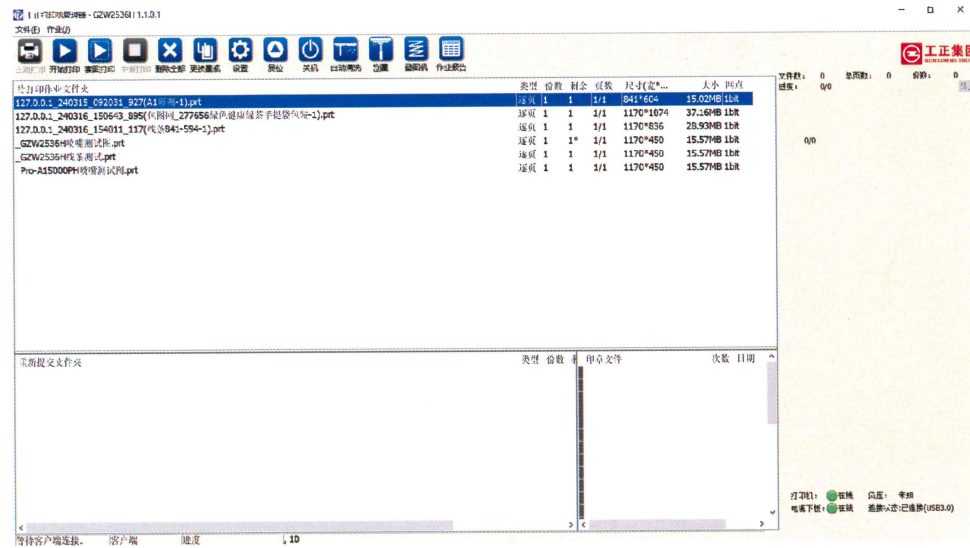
工业打印喷绘控制器 - GZW2536H 1.1.3.1

文件(F) 作业(J)

自动打印 开始打印 重新打印 中断打印 删除全部 更换墨桶 设置 复位 关机 自动清洗 闪喷 刮刀 动喷机 作业报告

文件数: 0 总面积: 0 份数: 0
进度: 0/0

等打印作业文件夹 类型 份数 剩余 页数 尺寸(宽*... 大小 网点

| 等打印作业文件夹 | 类型 | 份数 | 剩余 | 页数 | 尺寸(宽*... | 大小 | 网点 |
|---|---|---|---|---|---|---|---|
| 127.0.0.1_240315_092031_927(A1彩绘-1).prt | 逐页 | 1 | 1 | 1/1 | 841*604 | 15.02MB | 1bit |
| 127.0.0.1_240316_150643_895(花园网_277656绿色健康绿茶手提袋包装-1).prt | 逐页 | 1 | 1 | 1/1 | 1170*1074 | 37.16MB | 1bit |
| 127.0.0.1_240316_154011_117(线条841-594-1).prt | 逐页 | 1 | 1 | 1/1 | 1170*836 | 28.93MB | 1bit |
| _GZW2536H喷嘴测试图.prt | 逐页 | 1 | 1* | 1/1 | 1170*450 | 15.57MB | 1bit |
| _GZW2536H线条测试.prt | 逐页 | 1 | 1 | 1/1 | 1170*450 | 15.57MB | 1bit |
| Pro-A15000PH喷嘴测试图.prt | 逐页 | 1 | 1 | 1/1 | 1170*450 | 15.57MB | 1bit |

0/0

最新提交文件夹 类型 份数 剩

印章文件 次数 日期

打印机: 在线 风压: 未知
电控下载: 在线 连接状态:已连接(USB3.0)

等待客户端连接。 客户端 速度 10